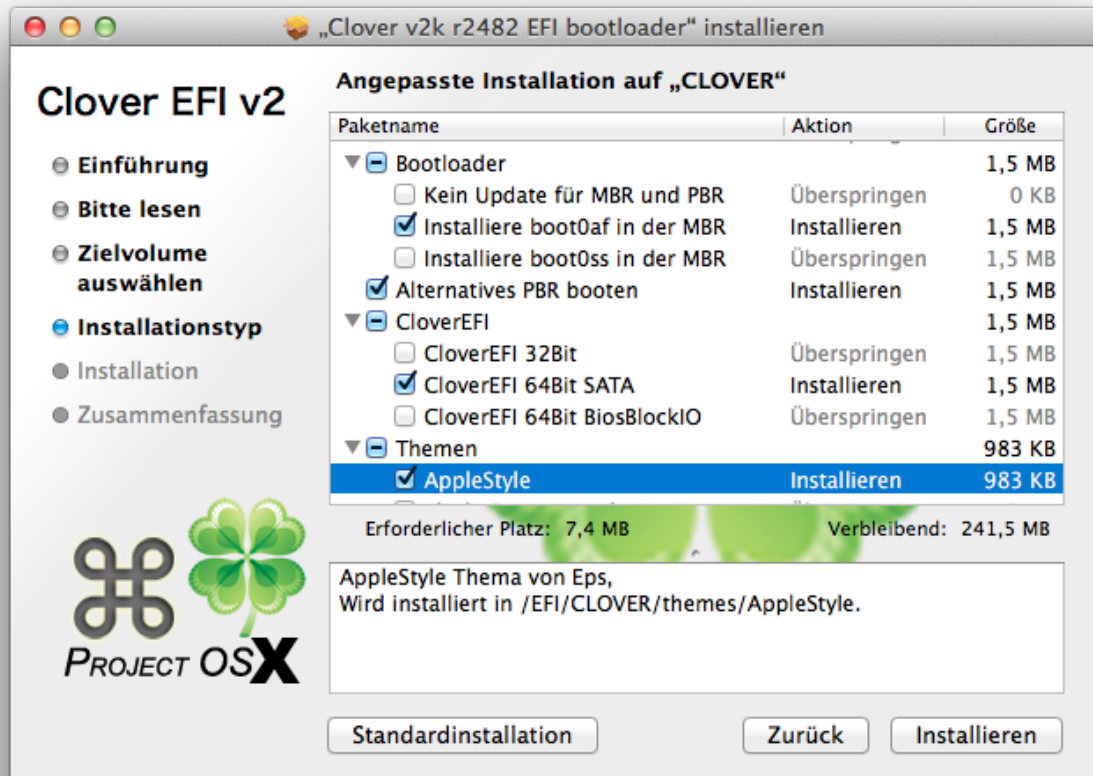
„Clover v2k r2482 EFI bootloader" installieren

Clover EFI v2

Einführung
Bitte lesen
Zielvolume auswählen
Installationstyp
Installation
Zusammenfassung

PROJECT OSX

Angepasste Installation auf „CLOVER"

| Paketname | Aktion | Größe |
|---|---|---|
| Bootloader | | 1,5 MB |
| Kein Update für MBR und PBR | Überspringen | 0 KB |
| Installiere boot0af in der MBR | Installieren | 1,5 MB |
| Installiere boot0ss in der MBR | Überspringen | 1,5 MB |
| Alternatives PBR booten | Installieren | 1,5 MB |
| CloverEFI | | 1,5 MB |
| CloverEFI 32Bit | Überspringen | 1,5 MB |
| CloverEFI 64Bit SATA | Installieren | 1,5 MB |
| CloverEFI 64Bit BiosBlockIO | Überspringen | 1,5 MB |
| Themen | | 983 KB |
| AppleStyle | Installieren | 983 KB |

Erforderlicher Platz: 7,4 MB
Verbleibend: 241,5 MB

AppleStyle Thema von Eps,
Wird installiert in /EFI/CLOVER/themes/AppleStyle.

Standardinstallation
Zurück
Installieren